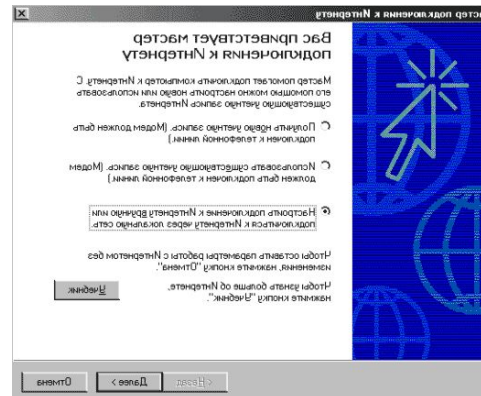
Мастер подключения к Интернету

Вас приветствует мастер подключения к Интернету

Мастер поможет подключить компьютер к Интернету. С его помощью можно настроить новую или использовать существующую учетную запись Интернета.

Получить новую учетную запись. (Модем должен быть подключен к телефонной линии.)

Использовать существующую учетную запись. (Модем должен быть подключен к телефонной линии.)

Настроить подключение к Интернету вручную или подключиться к Интернету через локальную сеть.

Чтобы оставить параметры работы с Интернетом без изменения, нажмите кнопку "Отмена".

Чтобы узнать больше об Интернете, нажмите кнопку "Учебник".

Учебник

< Назад Далее > Отмена